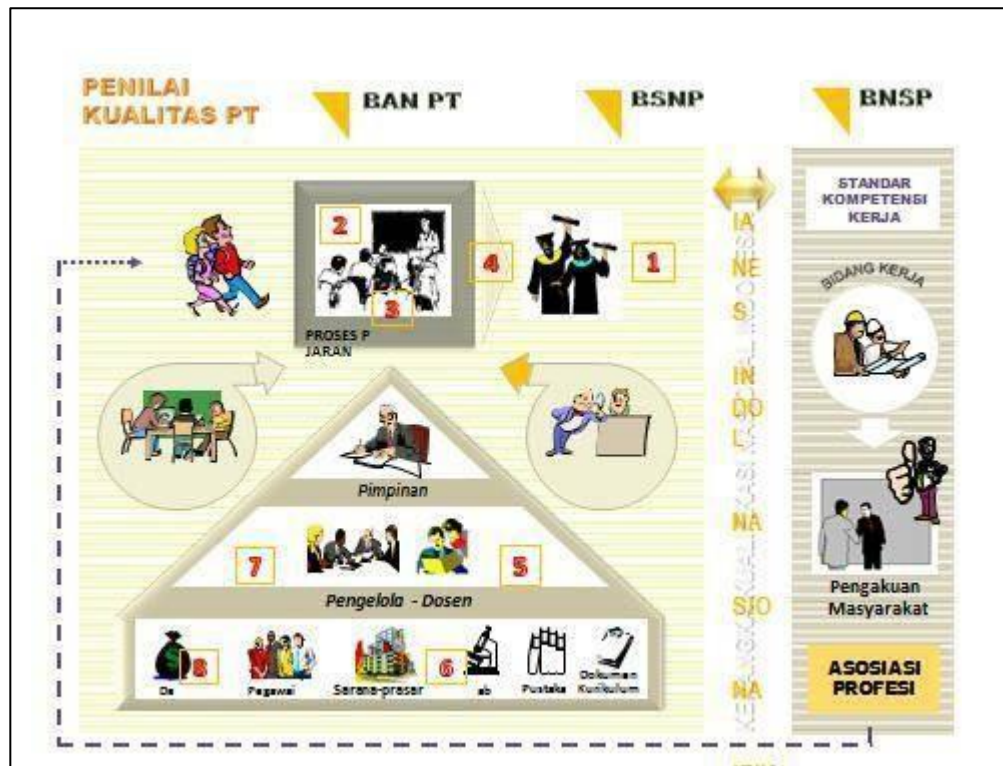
PENILAI KUALITAS PT

BAN PT

BSNP

BNSP

2

3

4

1

PROSES P JARAN

IA NE S IN DO L NA SIO NA

STANDAR KOMPETENSI KERJA

BIDANG KERJA

Pimpinan

7

5

Pengelola - Dosen

Pengakuan Masyarakat

8

De

Pegawai

Sarana-prasar

6

ab

Pustaka

Dokumen Kurikulum

ASOSIASI PROFESI